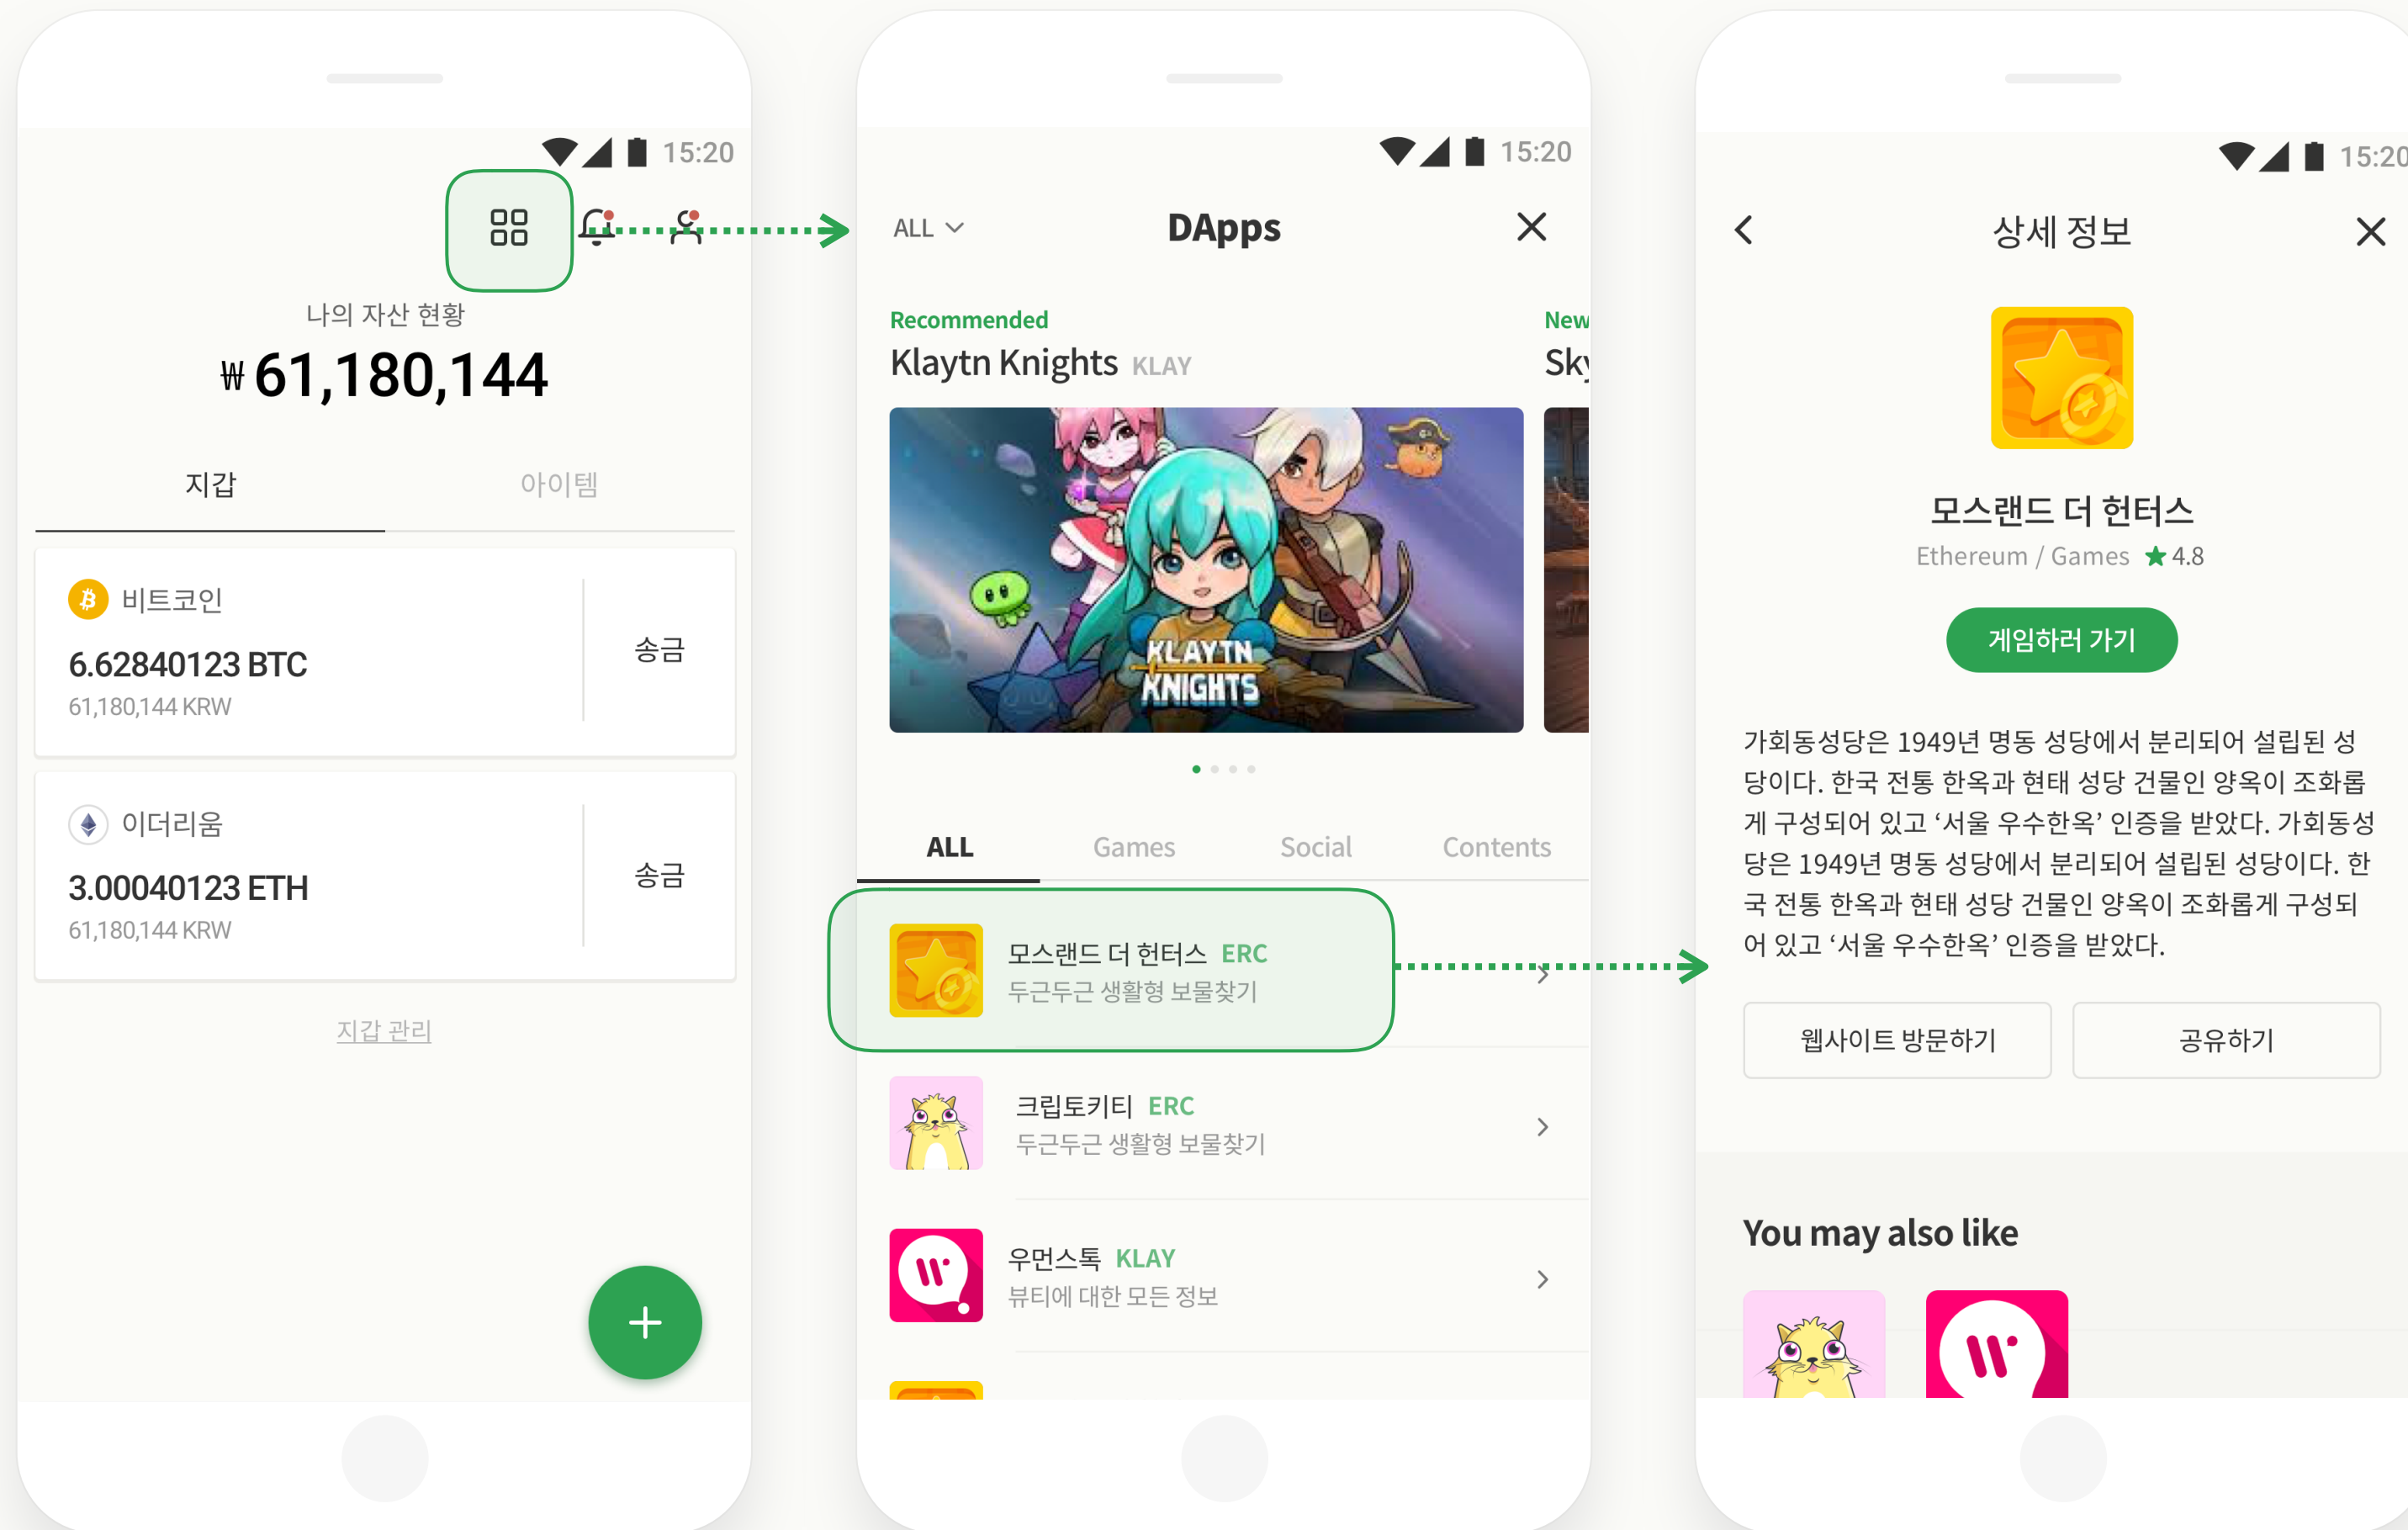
15:20

나의 자산 현황
₩61,180,144

지갑
아이템

비트코인
6.62840123 BTC
61,180,144 KRW
송금

이더리움
3.00040123 ETH
61,180,144 KRW
송금

지갑 관리

+

15:20

ALL
DApps

Recommended
Klaytn Knights KLAY

New
Sk

KLAYTN KNIGHTS

ALL
Games
Social
Contents

모스랜드 더 헌터스 ERC
두근두근 생활형 보물찾기

크립토키티 ERC
두근두근 생활형 보물찾기

우먼스톡 KLAY
뷰티에 대한 모든 정보

15:20

상세 정보

모스랜드 더 헌터스
Ethereum / Games 4.8

게임하러 가기

가회동성당은 1949년 명동 성당에서 분리되어 설립된 성당이다. 한국 전통 한옥과 현태 성당 건물인 양옥이 조화롭게 구성되어 있고 '서울 우수한옥' 인증을 받았다. 가회동성당은 1949년 명동 성당에서 분리되어 설립된 성당이다. 한국 전통 한옥과 현태 성당 건물인 양옥이 조화롭게 구성되어 있고 '서울 우수한옥' 인증을 받았다.

웹사이트 방문하기
공유하기

You may also like